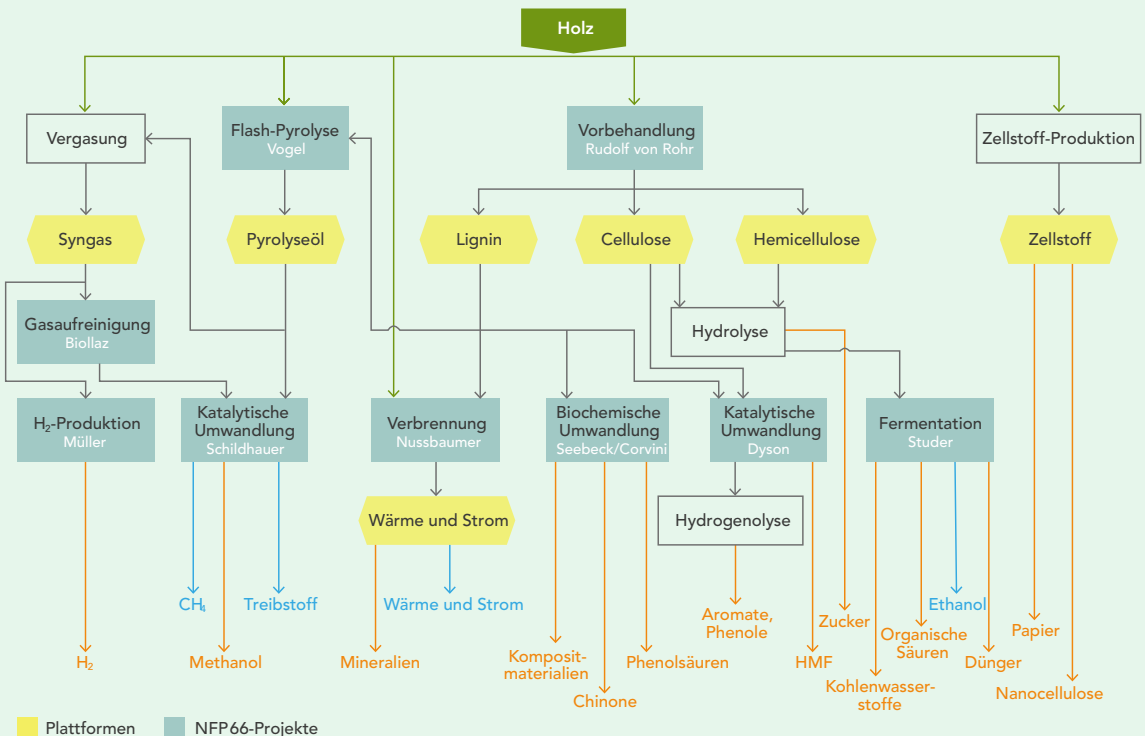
Holz

Vergasung

Flash-Pyrolyse
Vogel

Vorbehandlung
Rudolf von Rohr

Zellstoff-Produktion

Syngas

Pyrolyseöl

Lignin

Cellulose

Hemicellulose

Zellstoff

Gasaufreinigung
Biollaz

Hydrolyse

$H_2$-Produktion
Müller

Katalytische Umwandlung
Schildhauer

Verbrennung
Nussbaumer

Biochemische Umwandlung
Seebeck/Corvini

Katalytische Umwandlung
Dyson

Fermentation
Studer

Wärme und Strom

Hydrogenolyse

$CH_4$

Treibstoff

Wärme und Strom

Aromate, Phenole

Zucker

Ethanol

Papier

$H_2$

Methanol

Mineralien

Kompositmaterialien

Phenolsäuren

HMF

Organische Säuren

Dünger

Chinone

Kohlenwasserstoffe

Nanocellulose

Plattformen

NFP66-Projekte